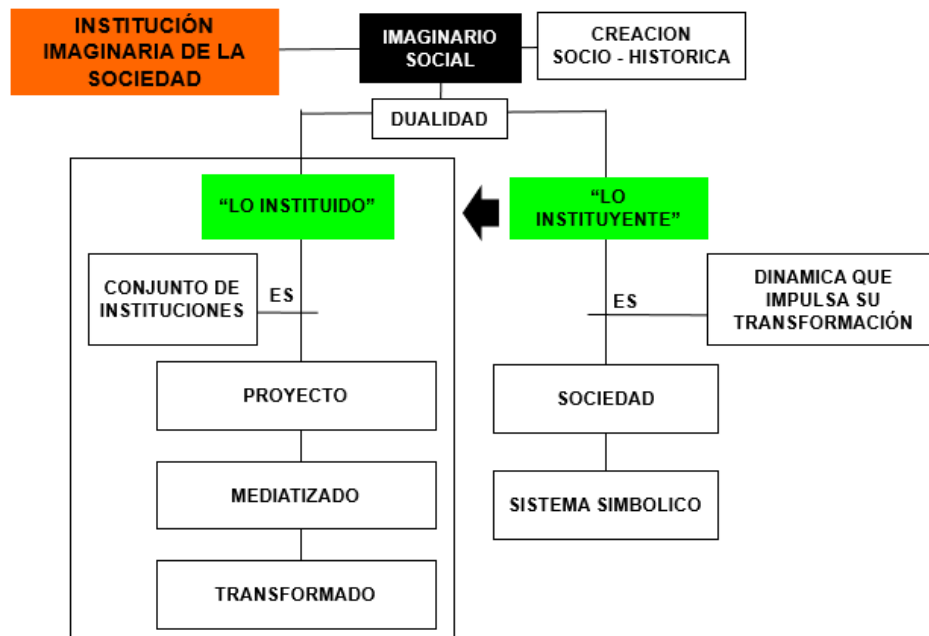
INSTITUCIÓN IMAGINARIA DE LA SOCIEDAD

IMAGINARIO SOCIAL

CREACION SOCIO - HISTORICA

DUALIDAD

"LO INSTITUIDO"

"LO INSTITUYENTE"

CONJUNTO DE INSTITUCIONES

ES

PROYECTO

MEDIATIZADO

TRANSFORMADO

ES

DINAMICA QUE IMPULSA SU TRANSFORMACIÓN

SOCIEDAD

SISTEMA SIMBOLICO